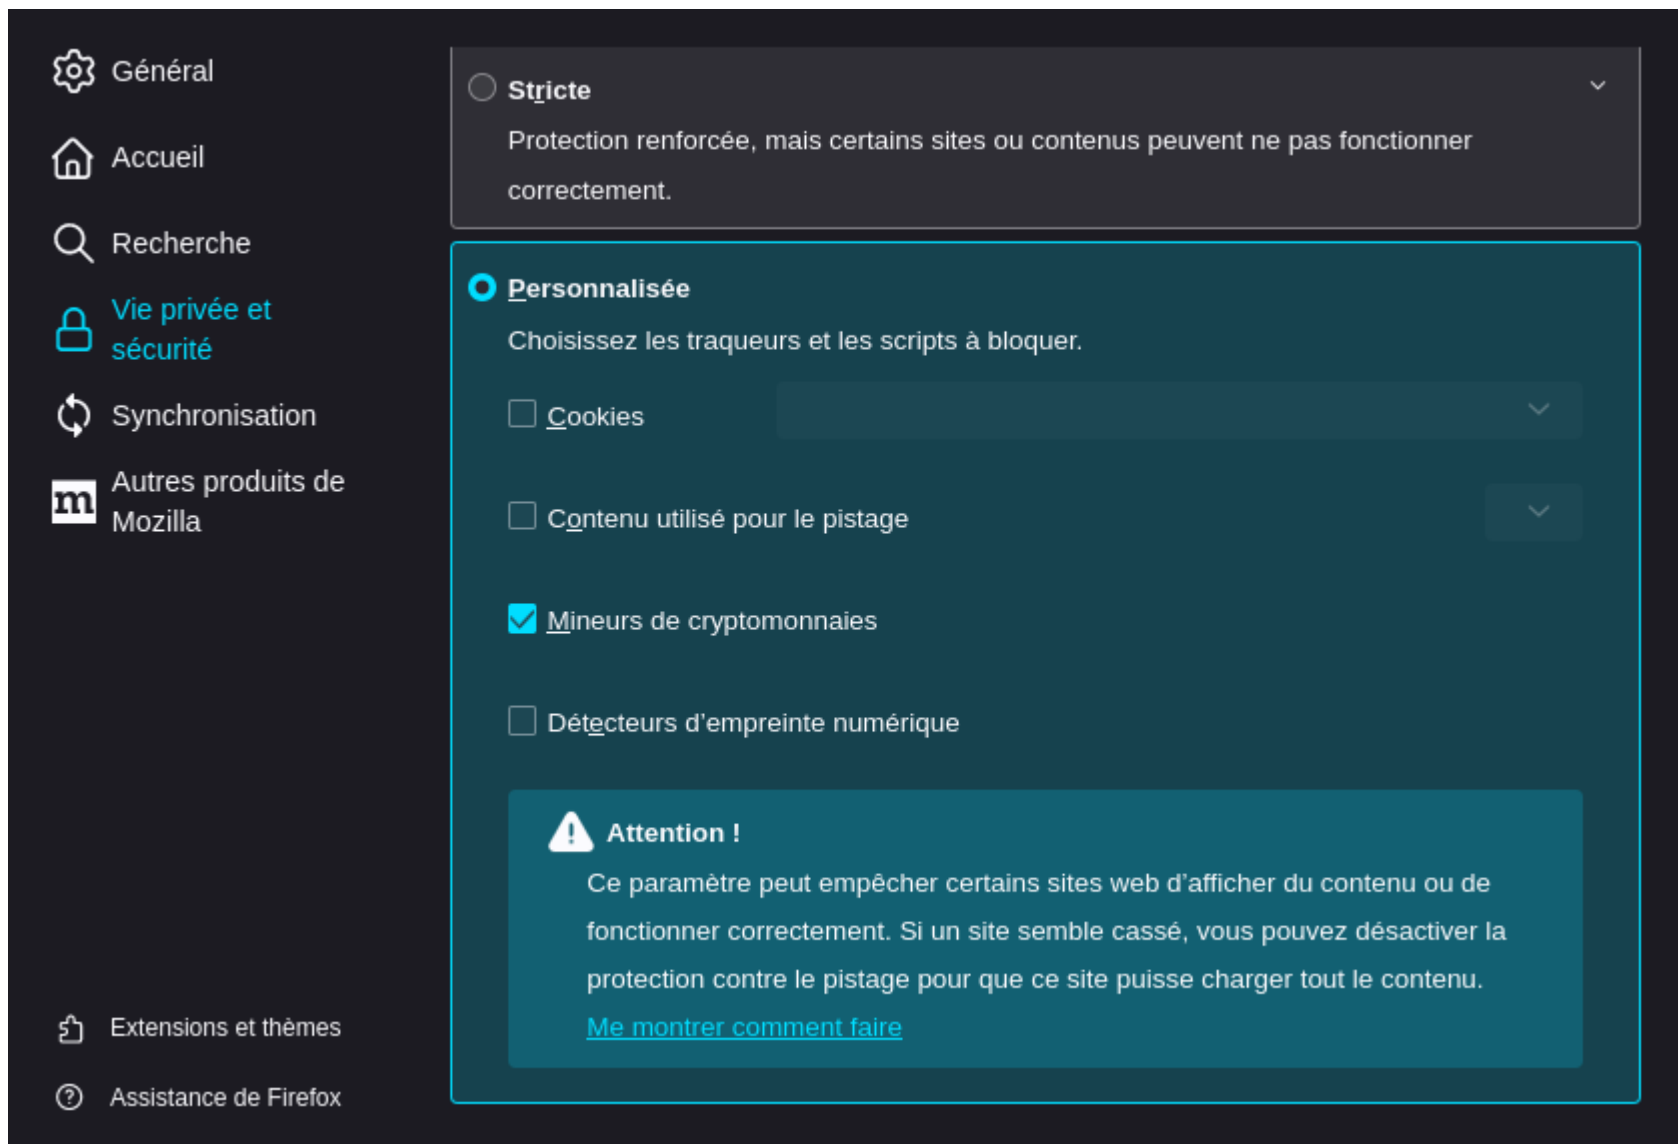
Général

Accueil

Recherche

Vie privée et sécurité

Synchronisation

Autres produits de Mozilla

Extensions et thèmes

Assistance de Firefox

Stricte

Protection renforcée, mais certains sites ou contenus peuvent ne pas fonctionner correctement.

Personnalisée

Choisissez les traqueurs et les scripts à bloquer.

Cookies

Contenu utilisé pour le pistage

Mineurs de cryptomonnaies

Détecteurs d’empreinte numérique

Attention !

Ce paramètre peut empêcher certains sites web d’afficher du contenu ou de fonctionner correctement. Si un site semble cassé, vous pouvez désactiver la protection contre le pistage pour que ce site puisse charger tout le contenu.

Me montrer comment faire